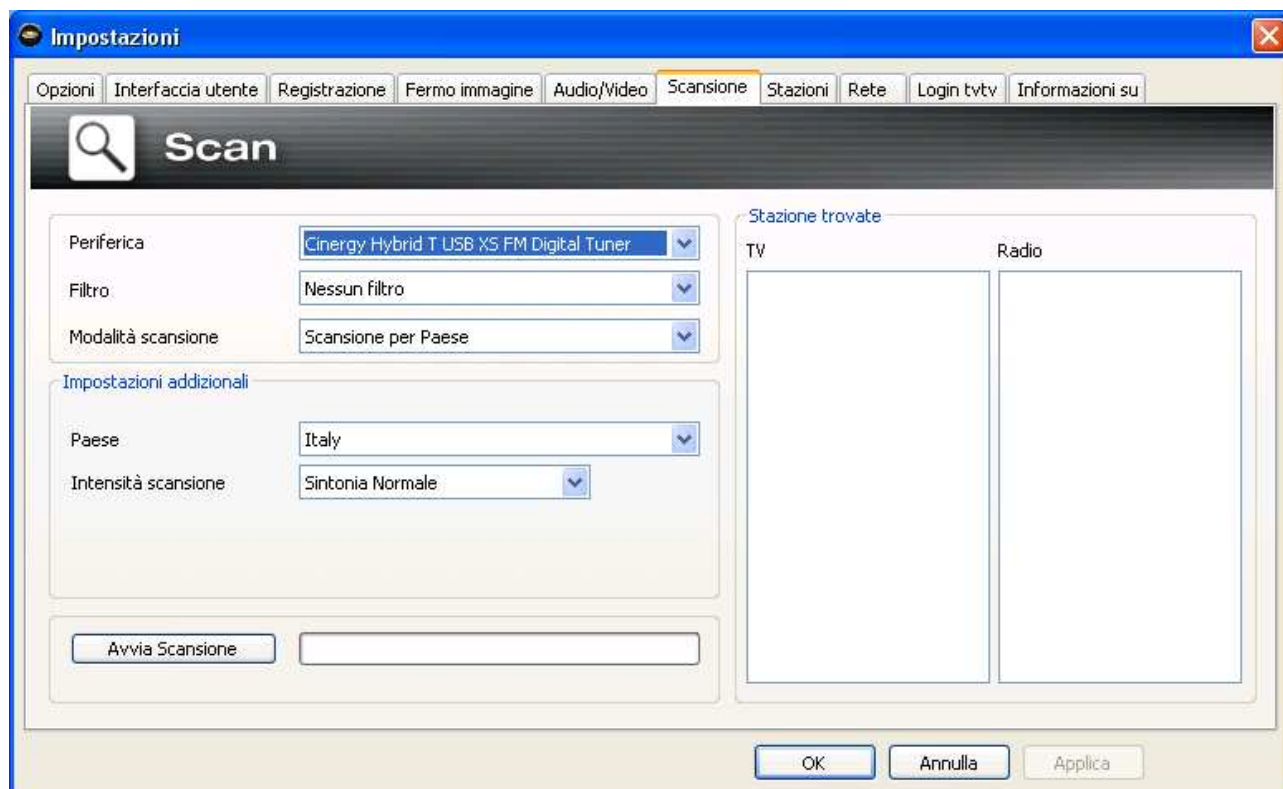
Impostazioni

Opzioni | Interfaccia utente | Registrazione | Fermo immagine | Audio/Video | Scansione | Stazioni | Rete | Login tvtv | Informazioni su

Scan

Periferica
Cinergy Hybrid T USB XS FM Digital Tuner
Filtro
Nessun filtro
Modalità scansione
Scansione per Paese

Impostazioni addizionali
Paese
Italy
Intensità scansione
Sintonia Normale

Avvia Scansione

Stazione trovate
TV
Radio

OK
Annulla
Applica